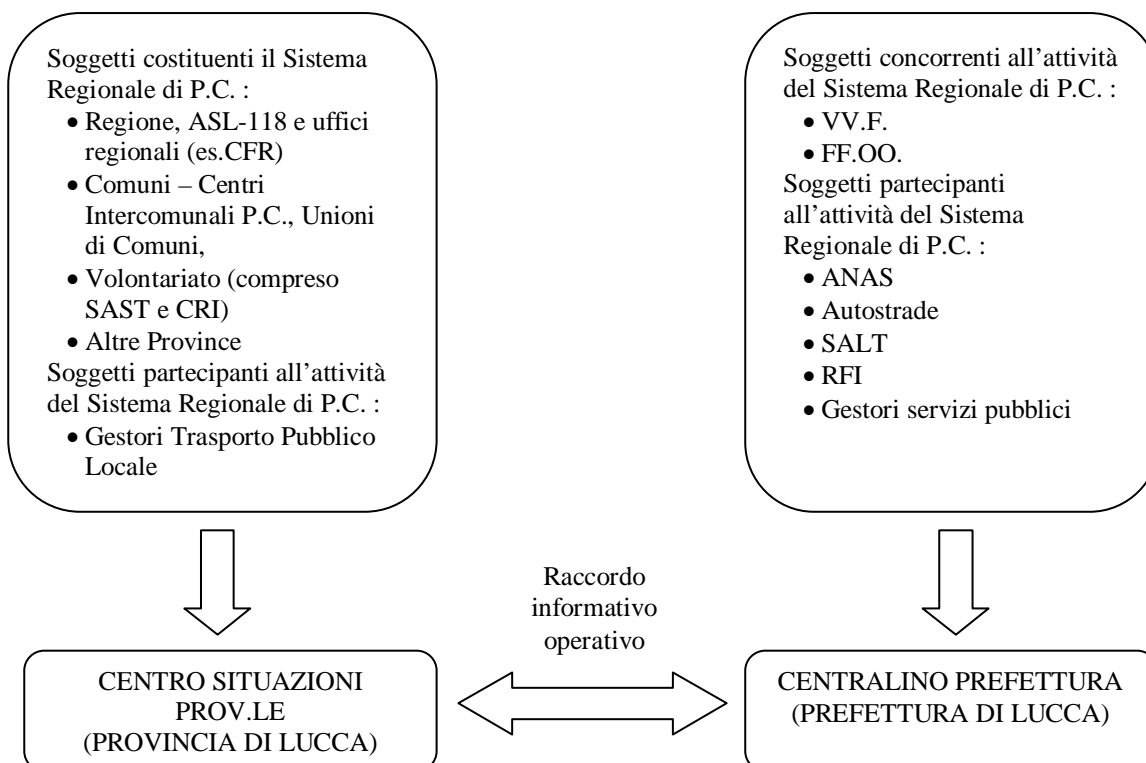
Soggetti costituenti il Sistema Regionale di P.C. :
- Regione, ASL-118 e uffici regionali (es.CFR)
- Comuni – Centri Intercomunali P.C., Unioni di Comuni,
- Volontariato (compreso SAST e CRI)
- Altre Province

Soggetti partecipanti all'attività del Sistema Regionale di P.C. :
- Gestori Trasporto Pubblico Locale

Soggetti concorrenti all'attività del Sistema Regionale di P.C. :
- VV.F.
- FF.OO.

Soggetti partecipanti all'attività del Sistema Regionale di P.C. :
- ANAS
- Autostrade
- SALT
- RFI
- Gestori servizi pubblici

CENTRO SITUAZIONI PROV.LE (PROVINCIA DI LUCCA)

Raccordo informativo operativo

CENTRALINO PREFETTURA (PREFETTURA DI LUCCA)